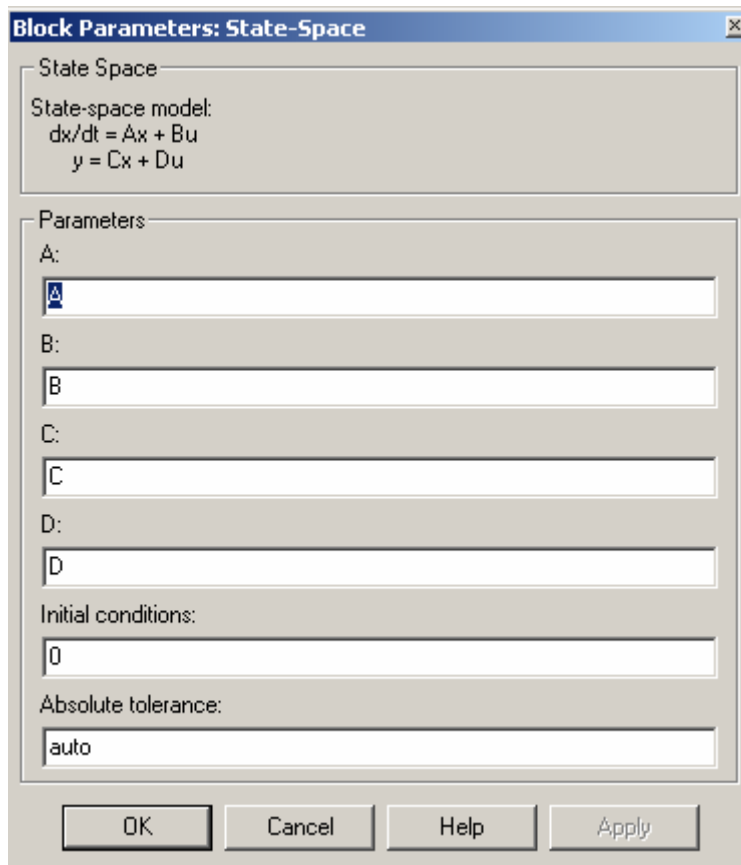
Block Parameters: State-Space

State Space

State-space model:
dx/dt = Ax + Bu
y = Cx + Du

Parameters

A:

A

B:

B

C:

C

D:

D

Initial conditions:

0

Absolute tolerance:

auto

OK Cancel Help Apply